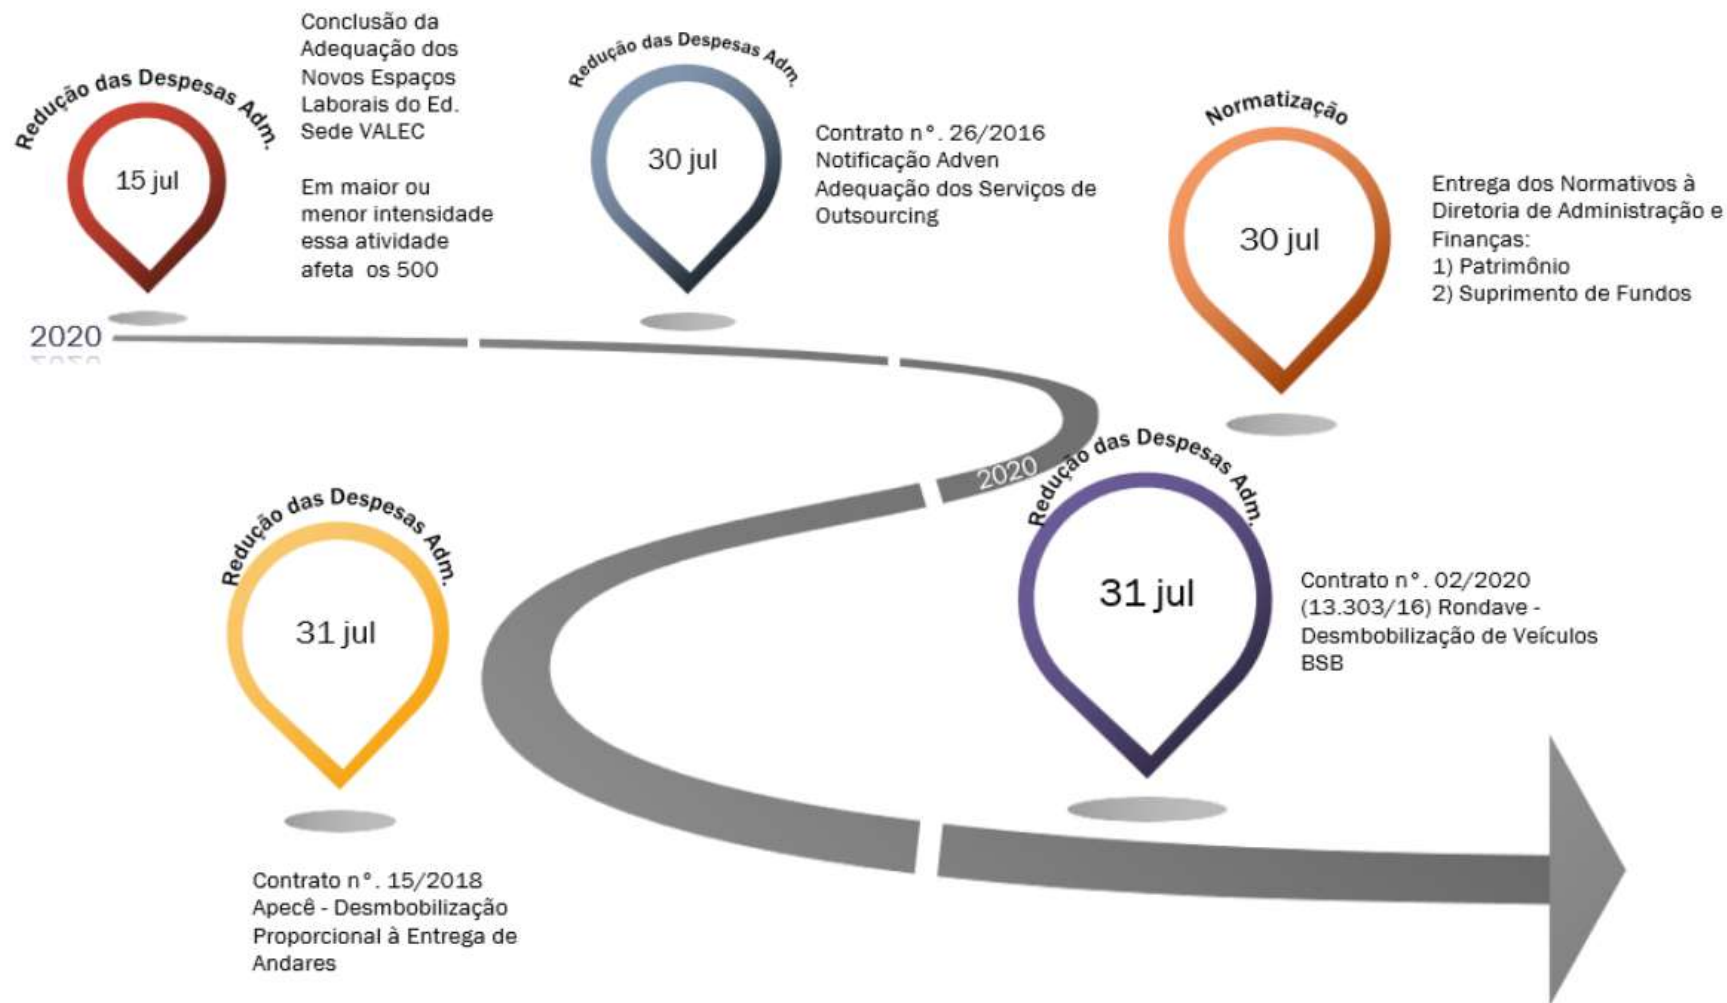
Redução das Despesas Adm.

15 jul

Conclusão da Adequação dos Novos Espaços Laborais do Ed. Sede VALEC

Em maior ou menor intensidade essa atividade afeta os 500

Redução das Despesas Adm.

30 jul

Contrato n°. 26/2016 Notificação Adven Adequação dos Serviços de Outsourcing

Normatização

30 jul

Entrega dos Normativos à Diretoria de Administração e Finanças:
1) Patrimônio
2) Suprimento de Fundos

2020

2020

Redução das Despesas Adm.

31 jul

Contrato n°. 02/2020 (13.303/16) Rondave - Desmbobilização de Veículos BSB

Redução das Despesas Adm.

31 jul

Contrato n°. 15/2018 Apecê - Desmbobilização Proporcional à Entrega de Andares